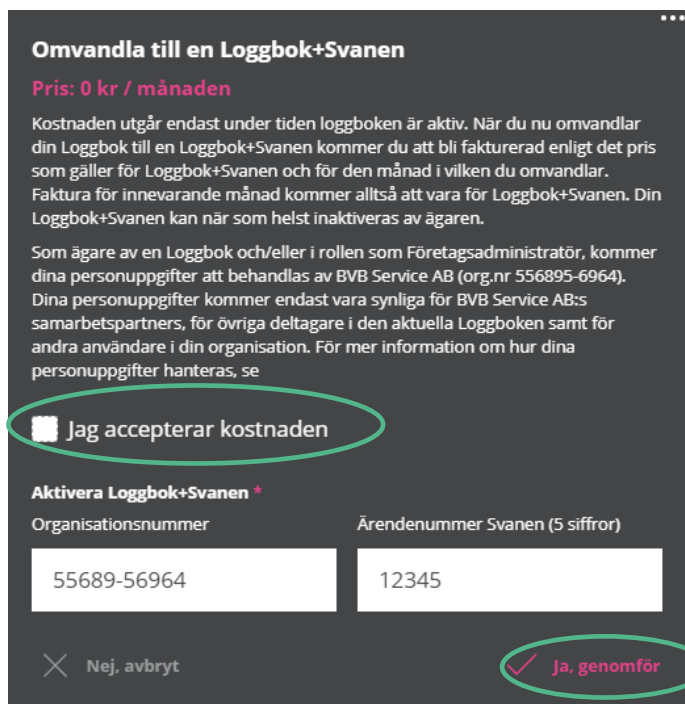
Omvandla till en Loggbok+Svanen

Pris: 0 kr / månaden

Kostnaden utgår endast under tiden loggboken är aktiv. När du nu omvandlar din Loggbok till en Loggbok+Svanen kommer du att bli fakturerad enligt det pris som gäller för Loggbok+Svanen och för den månad i vilken du omvandlar. Faktura för innevarande månad kommer alltså att vara för Loggbok+Svanen. Din Loggbok+Svanen kan när som helst inaktiveras av ägaren.

Som ägare av en Loggbok och/eller i rollen som Företagsadministratör, kommer dina personuppgifter att behandlas av BVB Service AB (org.nr 556895-6964). Dina personuppgifter kommer endast vara synliga för BVB Service AB:s samarbetspartners, för övriga deltagare i den aktuella Loggboken samt för andra användare i din organisation. För mer information om hur dina personuppgifter hanteras, se

Jag accepterar kostnaden

Aktivera Loggbok+Svanen *

Organisationsnummer

55689-56964

Ärendenummer Svanen (5 siffror)

12345

Nej, avbryt

Ja, genomför